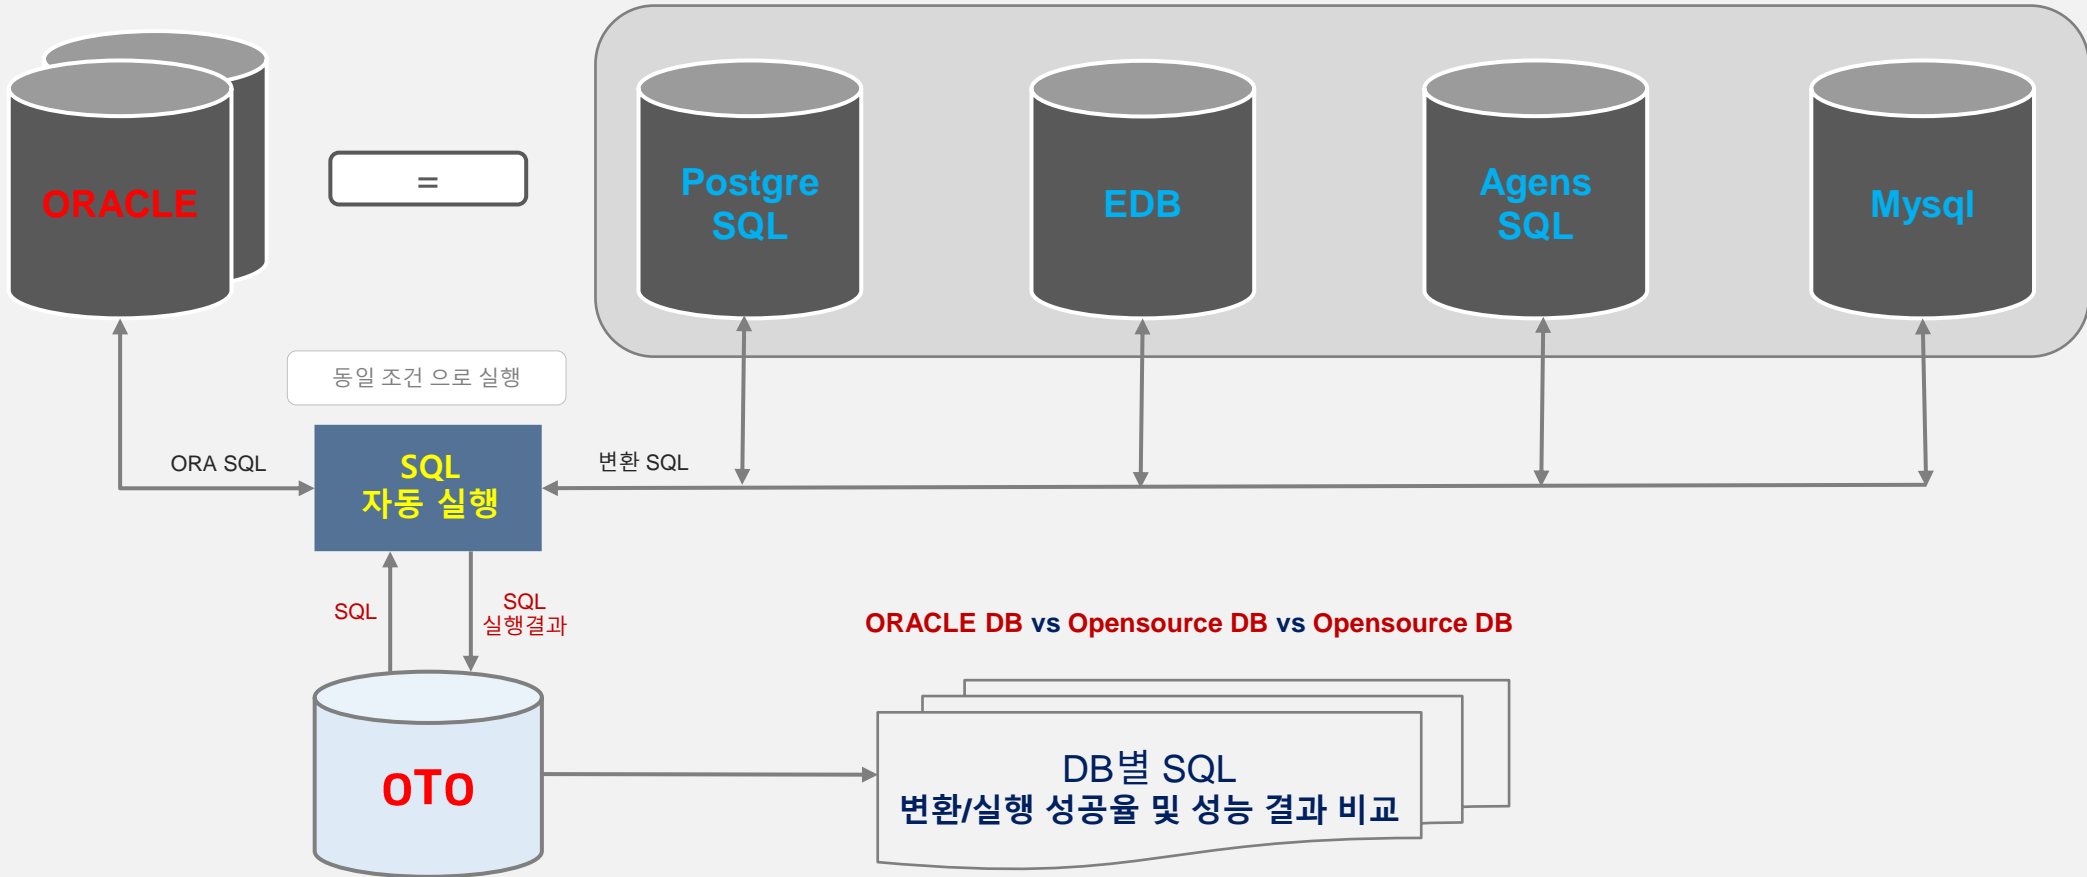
ORACLE

=

Postgre SQL

EDB

Agens SQL

Mysql

동일 조건 으로 실행

ORA SQL

SQL 자동 실행

변환 SQL

SQL

SQL 실행결과

ORACLE DB vs Opensource DB vs Opensource DB

OTO

DB별 SQL
변환/실행 성공율 및 성능 결과 비교